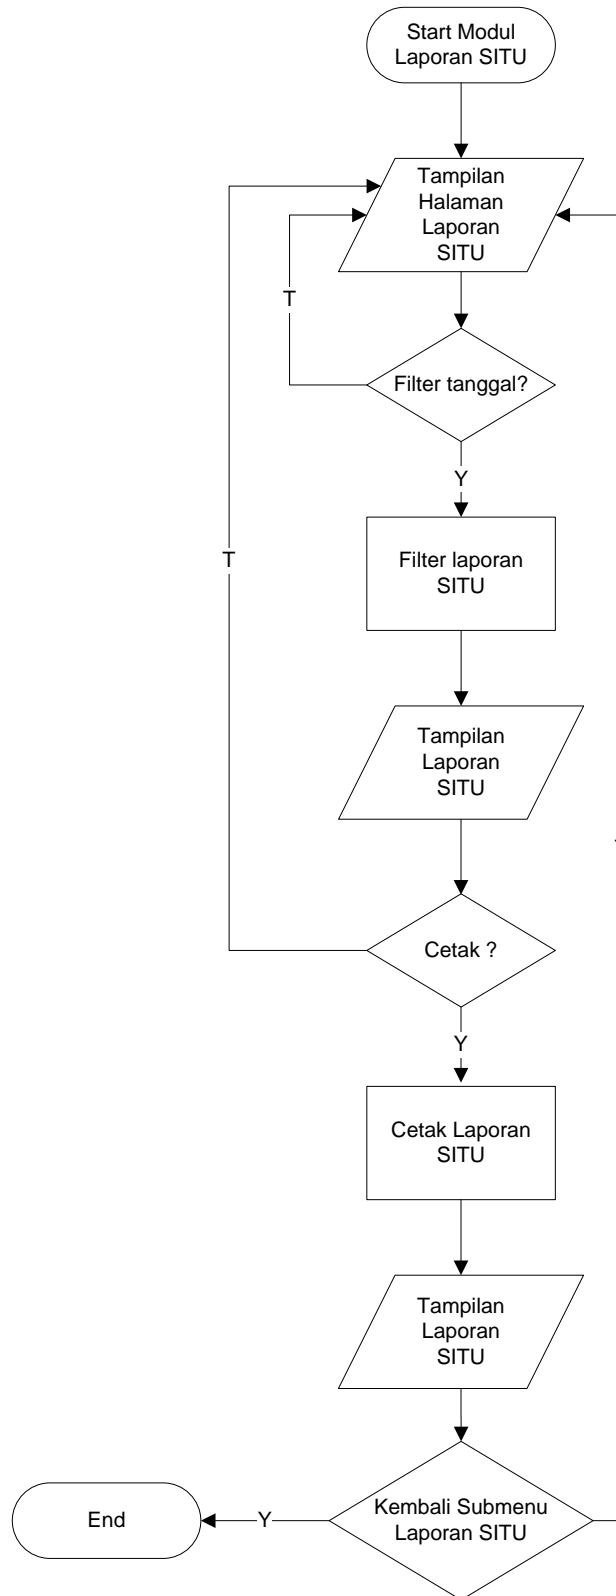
Start Modul Laporan SITU

Tampilan Halaman Laporan SITU

T

Filter tanggal?

Y

T

Filter laporan SITU

Tampilan Laporan SITU

Cetak ?

Y

Cetak Laporan SITU

Tampilan Laporan SITU

End

Y

Kembali Submenu Laporan SITU